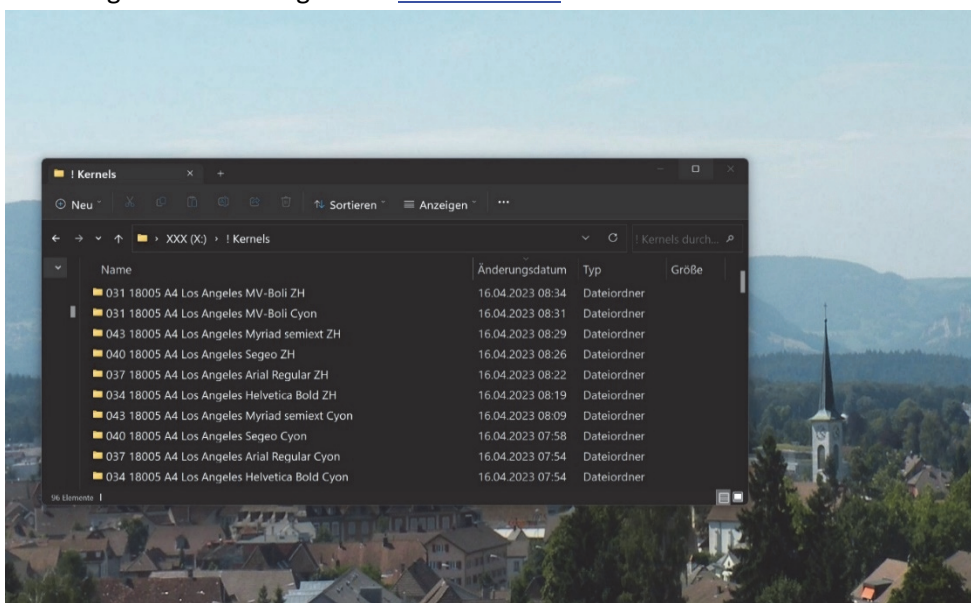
! Kernels

Neu

Sortieren

Anzeigen

...

XXX (X:) › ! Kernels

! Kernels durch...

| Name | Änderungsdatum | Typ | Größe |
|---|---|---|---|
| 031 18005 A4 Los Angeles MV-Boli ZH | 16.04.2023 08:34 | Dateiordner | |
| 031 18005 A4 Los Angeles MV-Boli Cyon | 16.04.2023 08:31 | Dateiordner | |
| 043 18005 A4 Los Angeles Myriad semiext ZH | 16.04.2023 08:29 | Dateiordner | |
| 040 18005 A4 Los Angeles Segeo ZH | 16.04.2023 08:26 | Dateiordner | |
| 037 18005 A4 Los Angeles Arial Regular ZH | 16.04.2023 08:22 | Dateiordner | |
| 034 18005 A4 Los Angeles Helvetica Bold ZH | 16.04.2023 08:19 | Dateiordner | |
| 043 18005 A4 Los Angeles Myriad semiext Cyon | 16.04.2023 08:09 | Dateiordner | |
| 040 18005 A4 Los Angeles Segeo Cyon | 16.04.2023 07:58 | Dateiordner | |
| 037 18005 A4 Los Angeles Arial Regular Cyon | 16.04.2023 07:54 | Dateiordner | |
| 034 18005 A4 Los Angeles Helvetica Bold Cyon | 16.04.2023 07:54 | Dateiordner | |

96 Elemente